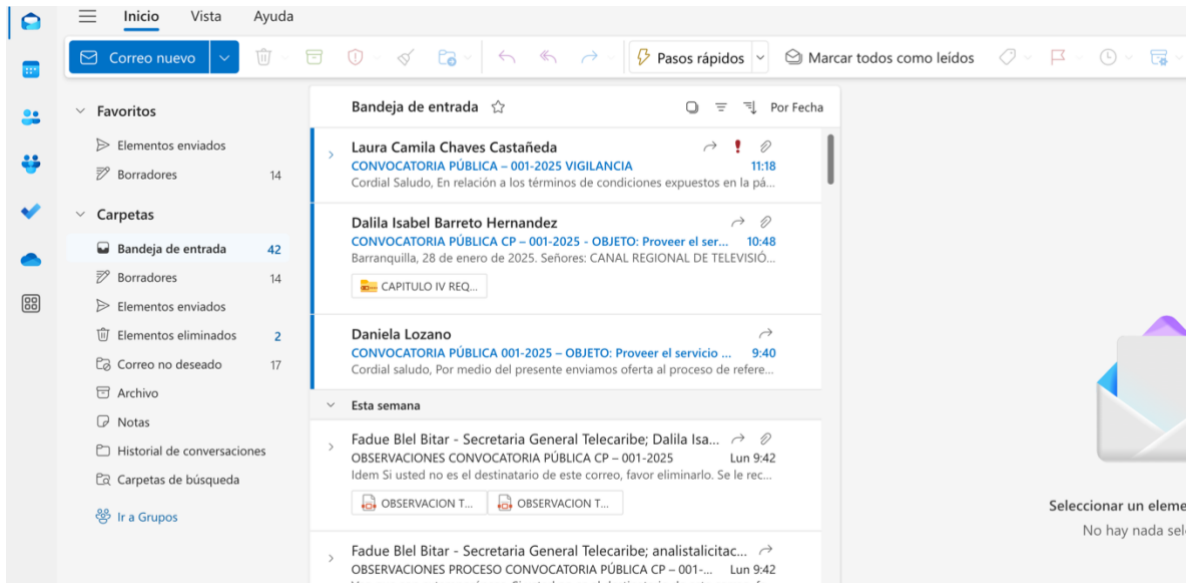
Inicio Vista Ayuda

Correo nuevo

Pasos rápidos

Marcar todos como leídos

Favoritos

Elementos enviados

Borradores 14

Carpetas

Bandeja de entrada 42

Borradores 14

Elementos enviados

Elementos eliminados 2

Correo no deseado 17

Archivo

Notas

Historial de conversaciones

Carpetas de búsqueda

Ir a Grupos

Bandeja de entrada

Por Fecha

Laura Camila Chaves Castañeda
CONVOCATORIA PÚBLICA – 001-2025 VIGILANCIA 11:18
Cordial Saludo, En relación a los términos de condiciones expuestos en la pá...

Dalila Isabel Barreto Hernandez
CONVOCATORIA PÚBLICA CP – 001-2025 - OBJETO: Proveer el ser... 10:48
Barranquilla, 28 de enero de 2025. Señores: CANAL REGIONAL DE TELEVISIÓ...
CAPITULO IV REQ...

Daniela Lozano
CONVOCATORIA PÚBLICA 001-2025 – OBJETO: Proveer el servicio ... 9:40
Cordial saludo, Por medio del presente enviamos oferta al proceso de refere...

Esta semana

Fadue Blel Bitar - Secretaria General Telecaribe; Dalila Isa...
OBSERVACIONES CONVOCATORIA PÚBLICA CP – 001-2025 Lun 9:42
Idem Si usted no es el destinatario de este correo, favor eliminarlo. Se le rec...
OBSERVACION T... OBSERVACION T...

Fadue Blel Bitar - Secretaria General Telecaribe; analistalicitac...
OBSERVACIONES PROCESO CONVOCATORIA PÚBLICA CP – 001-... Lun 9:42

Seleccionar un eleme
No hay nada sel